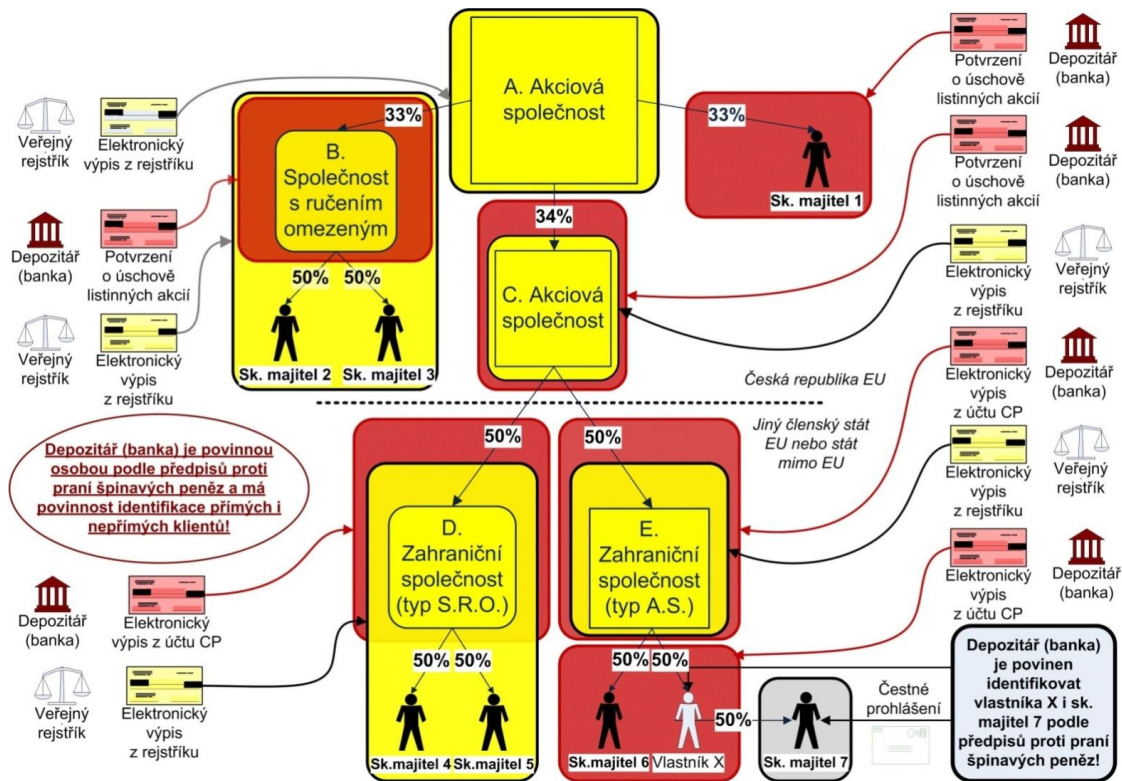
A. Akciová společnost

33%

33%

Sk. majitel 1

Potvrzení o úschově listinných akcií

Depozitář (banka)

Potvrzení o úschově listinných akcií

Depozitář (banka)

Veřejný rejstřík

Elektronický výpis z rejstříku

B. Společnost s ručením omezeným

Depozitář (banka)

Potvrzení o úschově listinných akcií

50%

50%

Sk. majitel 2

Sk. majitel 3

Veřejný rejstřík

Elektronický výpis z rejstříku

34%

C. Akciová společnost

Elektronický výpis z rejstříku

Veřejný rejstřík

Česká republika EU

Elektronický výpis z účtu CP

Depozitář (banka)

Jiný členský stát EU nebo stát mimo EU

Depozitář (banka) je povinnou osobou podle předpisů proti praní špinavých peněz a má povinnost identifikace přímých i nepřímých klientů!

50%

50%

Elektronický výpis z rejstříku

Veřejný rejstřík

D. Zahraniční společnost (typ S.R.O.)

E. Zahraniční společnost (typ A.S.)

Elektronický výpis z účtu CP

Depozitář (banka)

Depozitář (banka)

Elektronický výpis z účtu CP

50%

50%

50%

50%

Veřejný rejstřík

Elektronický výpis z rejstříku

Sk.majitel 4

Sk.majitel 5

Sk.majitel 6

Vlastník X

50%

Sk. majitel 7

Čestné prohlášení

Depozitář (banka) je povinen identifikovat vlastníka X i sk. majitel 7 podle předpisů proti praní špinavých peněz!